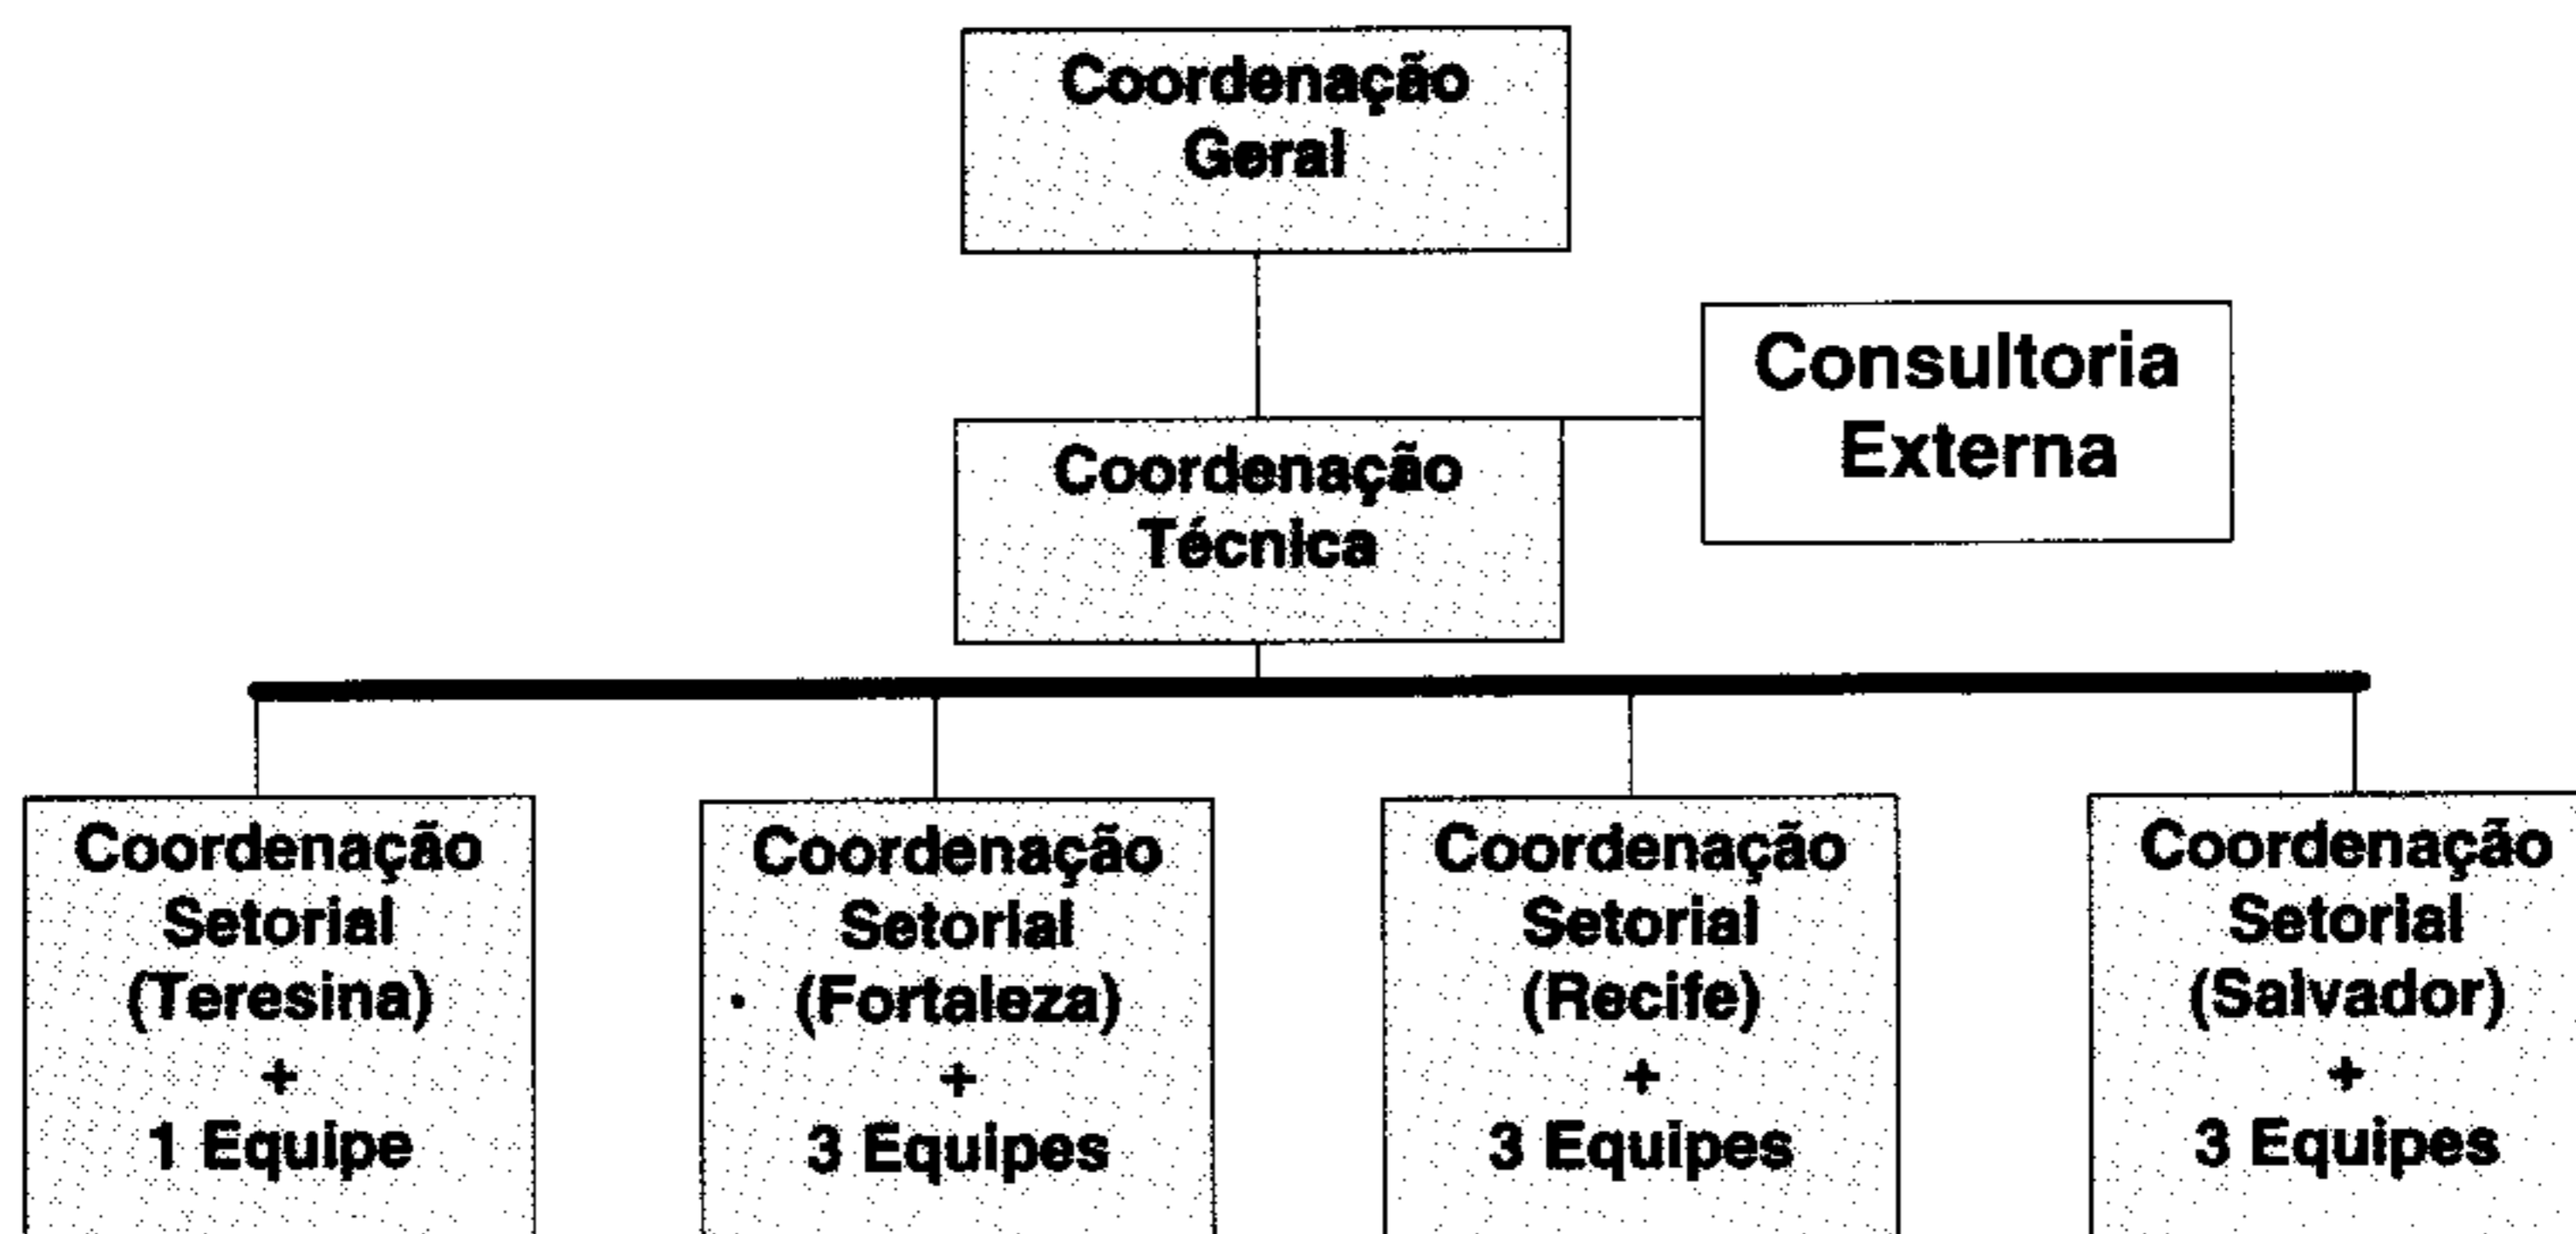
Coordenação Geral

Consultoria Externa

Coordenação Técnica

Coordenação Setorial (Teresina) + 1 Equipe

Coordenação Setorial (Fortaleza) + 3 Equipes

Coordenação Setorial (Recife) + 3 Equipes

Coordenação Setorial (Salvador) + 3 Equipes